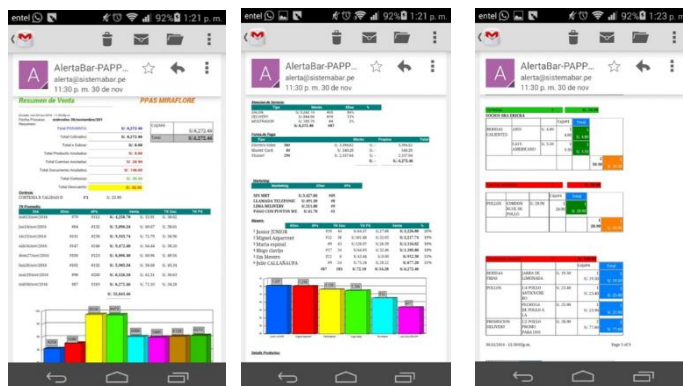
entel 92% 1:21 p. m.

A
AlertaBar-PAPP...
alerta@sistemabar.pe
11:30 p. m. 30 de nov

Resumen de Venta
PPAS MIRAFLORE

Total Pendiente S/. 6,272.46
Total Cobrado S/. 6,272.46
Total a Cobrar S/. 0.00
Total Productos Anulados S/. 0.00
Total Cuentas Anuladas S/. 28.00
Total Documento Anulados S/. 146.00
Total Cortesias S/. 0.00
Total Descuento S/. 32.00

S/. 6,272.46
S/. 6,272.46

CORTESIA & CALIDAD S/. 1 S/. 32.00

S/. 32,615.00

entel 92% 1:21 p. m.

A
AlertaBar-PAPP...
alerta@sistemabar.pe
11:30 p. m. 30 de nov

S/. 6,272.46

S/. 6,272.46

SIN MET
LLAMADA TELEFONO
LINEA DELIVERY
PAGO CON POSTOS RE

Jessica JUNIOR
Miguel Aguaviva
Maria espinal
Diego chirito
Sin Meseros
Rubi CALLANALPA

entel 92% 1:23 p. m.

A
AlertaBar-PAPP...
alerta@sistemabar.pe
11:30 p. m. 30 de nov

ONION SRA DRUCKA
BEBIDAS CALIENTES
CAFE AMERICANO
POLLOS
BEBIDAS FRIO
POLLOS
PROMOCION DELIVERY
Page 1 of 3